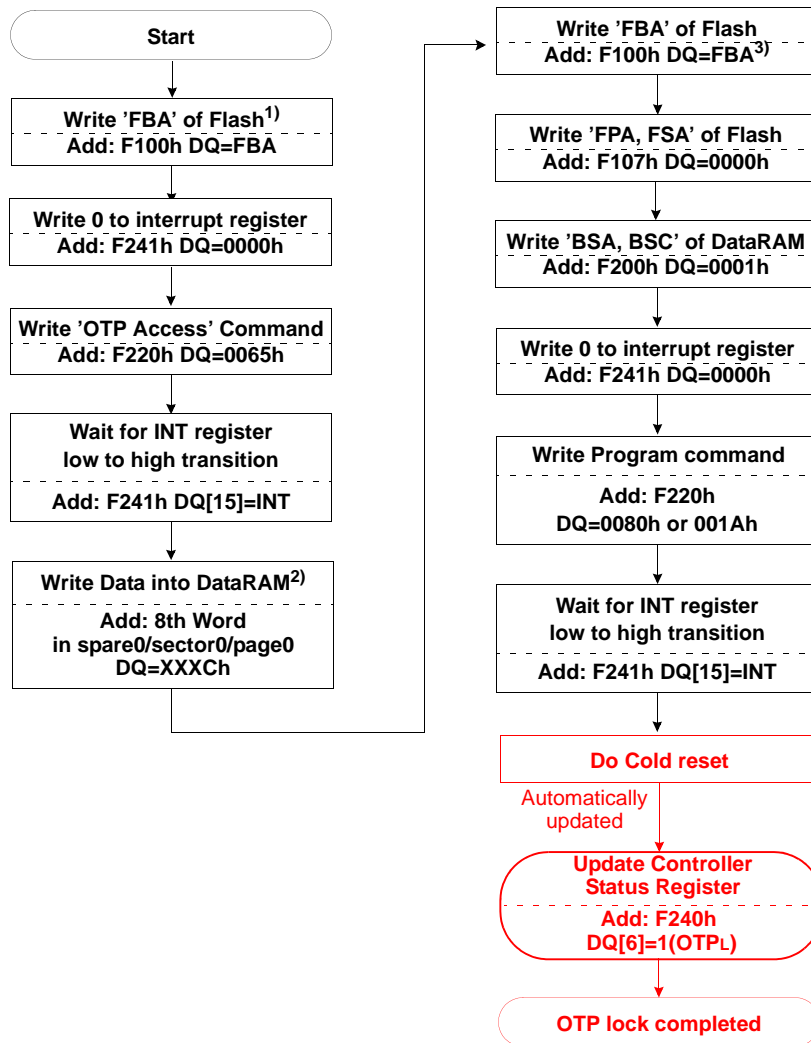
Start

Write 'FBA' of Flash$^{1)}$
Add: F100h DQ=FBA

Write 0 to interrupt register
Add: F241h DQ=0000h

Write 'OTP Access' Command
Add: F220h DQ=0065h

Wait for INT register
low to high transition
Add: F241h DQ[15]=INT

Write Data into DataRAM$^{2)}$
Add: 8th Word
in spare0/sector0/page0
DQ=XXXCh

Write 'FBA' of Flash
Add: F100h DQ=FBA$^{3)}$

Write 'FPA, FSA' of Flash
Add: F107h DQ=0000h

Write 'BSA, BSC' of DataRAM
Add: F200h DQ=0001h

Write 0 to interrupt register
Add: F241h DQ=0000h

Write Program command
Add: F220h
DQ=0080h or 001Ah

Wait for INT register
low to high transition
Add: F241h DQ[15]=INT

Do Cold reset

Automatically
updated

Update Controller
Status Register
Add: F240h
DQ[6]=1(OTP$_{L}$)

OTP lock completed